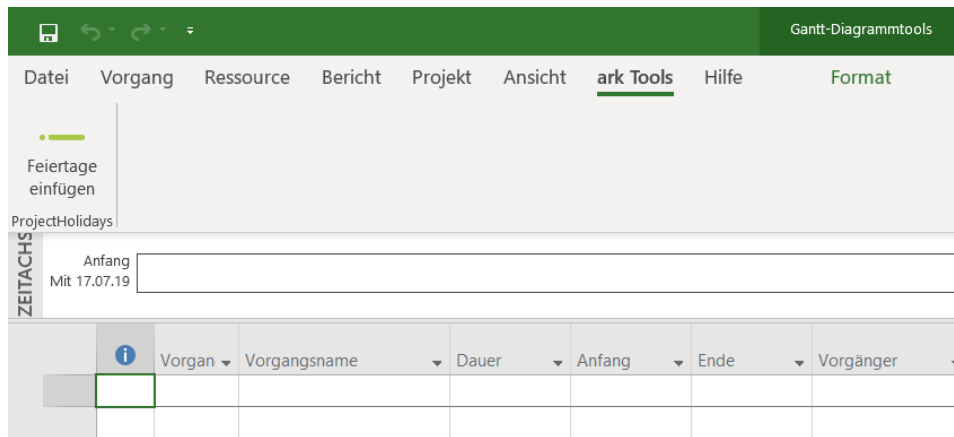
Gantt-Diagrammtools

Datei Vorgang Ressource Bericht Projekt Ansicht ark Tools Hilfe Format

Feiertage einfügen

ProjectHolidays

ZEITACHS

Anfang
Mit 17.07.19

| | Vorgan | Vorgangsname | Dauer | Anfang | Ende | Vorgänger |
|---|---|---|---|---|---|---|
| | | | | | | |